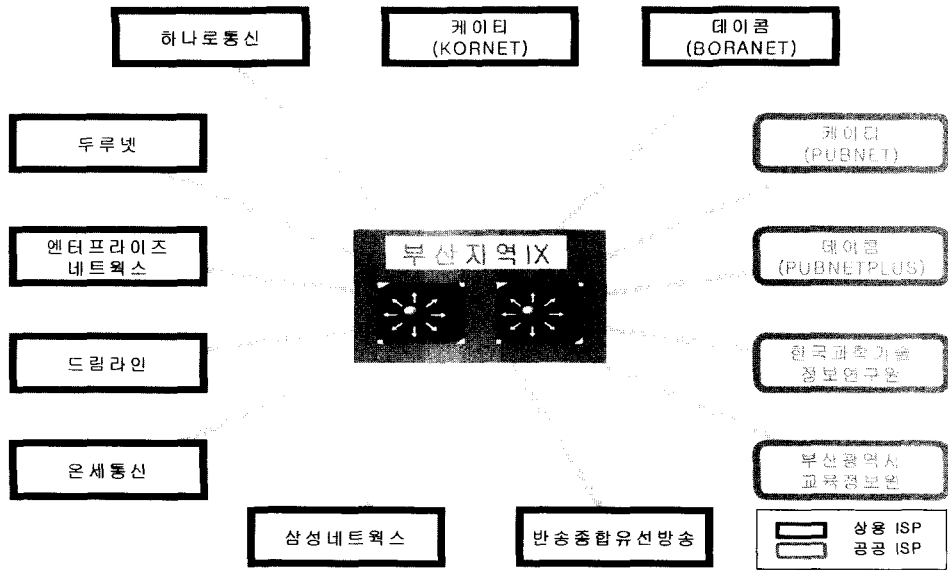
하나로통신

케이티 (KORNET)

데이콤 (BORANET)

두루넷

케이티 (PUBNET)

엔터프라이즈 네트웍스

부산지역IX

데이콤 (PUBNETPLUS)

드림라인

한국과학기술 정보연구원

온세통신

부산광역시 교육정보원

삼성네트웍스

반송종합유선방송

상용 ISP
공공 ISP